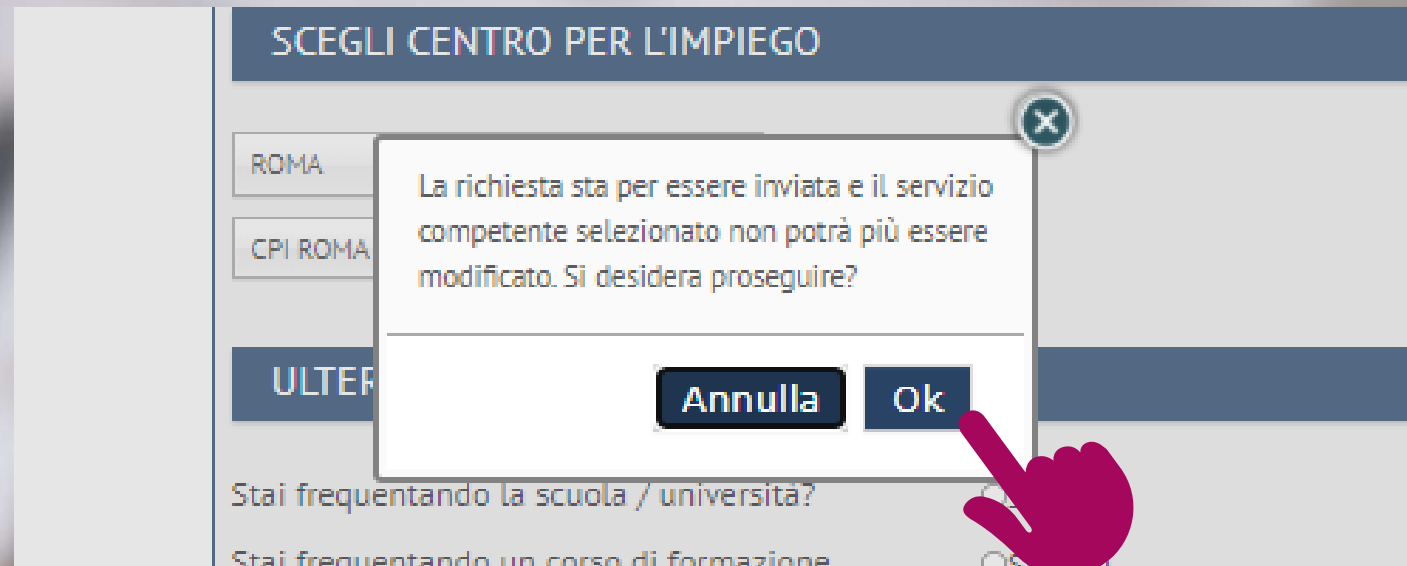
SCEGLI CENTRO PER L'IMPIEGO

ROMA

CPI ROMA

La richiesta sta per essere inviata e il servizio competente selezionato non potrà più essere modificato. Si desidera proseguire?

Annulla Ok

ULTER

Stai frequentando la scuola / università?

Stai frequentando un corso di formazione